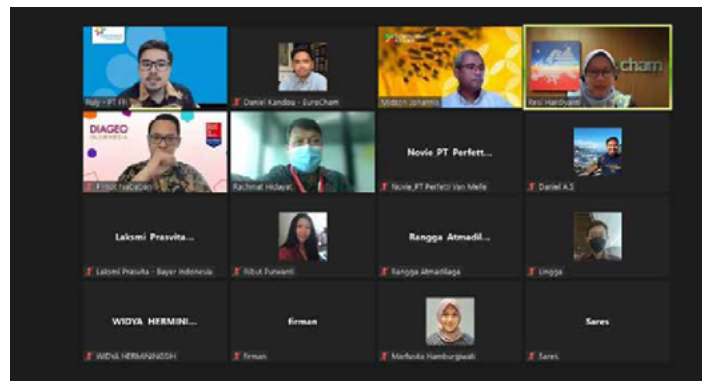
Rely - PT FFI
Daniel Kandou - EuroCham
Midson Johannis
Resi Hardiyanti
cham
DIAGEO INDONESIA
Frisch Nababan
Rachmat Hidayat
Novie_PT Perfett...
Novie_PT Perfetti Van Melle
Daniel A.S
Laksmi Prasvita...
Laksmi Prasvita - Bayer Indonesia
Ribut Purwanti
Rangga Atmadil...
Rangga Atmadilaga
Lingga
WIDYA HERMINI...
WIDYA HERMININGSIH
firman
firman
Merllesita Hamburgiwati
Sares
Sares